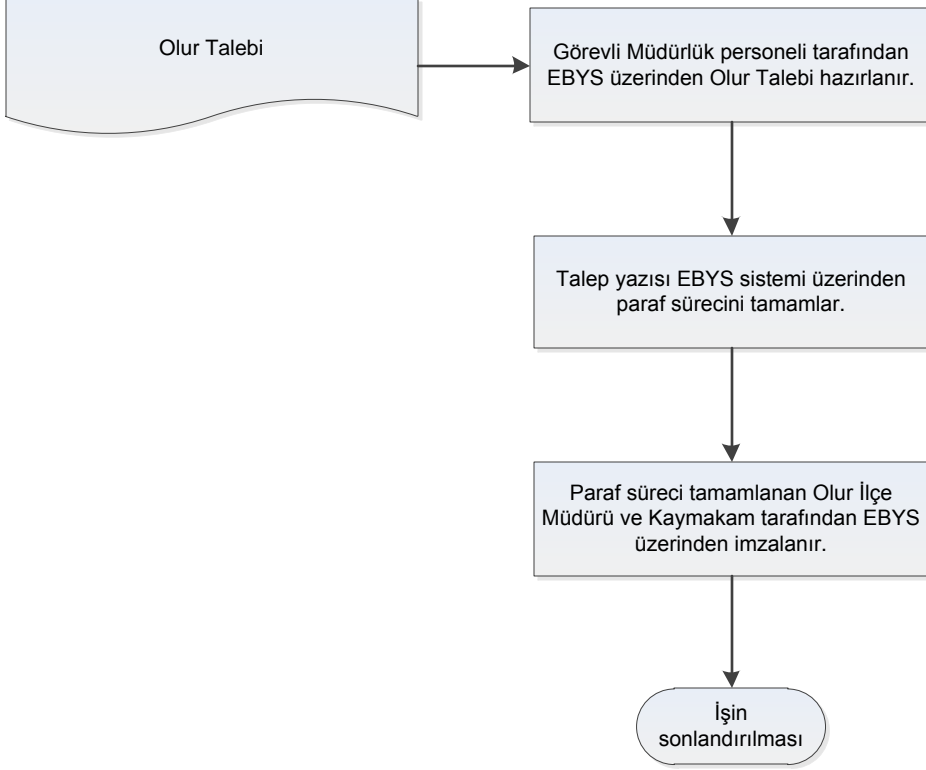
Olur Talebi

Görevli Müdürlük personeli tarafından EBYS üzerinden Olur Talebi hazırlanır.

Talep yazısı EBYS sistemi üzerinden paraf sürecini tamamlar.

Paraf süreci tamamlanan Olur İlçe Müdürü ve Kaymakam tarafından EBYS üzerinden imzalanır.

İşin sonlandırılması